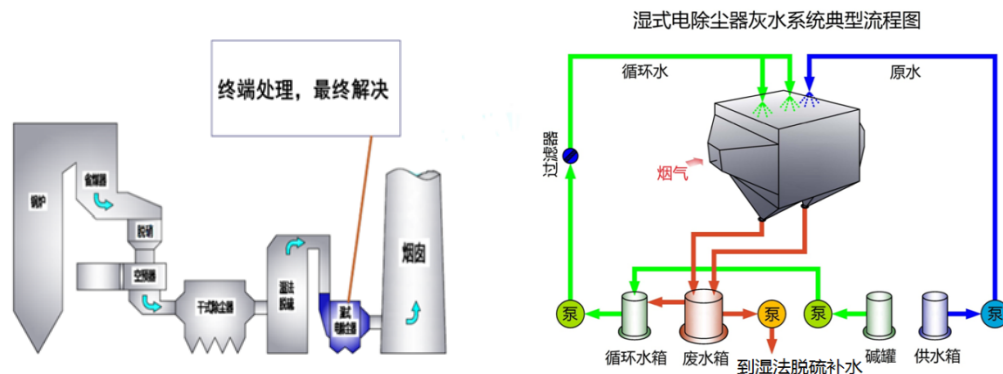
终端处理，最终解决

锅炉

省煤器

脱硝

空预器

干式除尘器

湿法脱硫

湿式电除尘器

烟囱

湿式电除尘器灰水系统典型流程图

循环水

原水

过滤器

烟气

泵

循环水箱

废水箱

泵

泵

碱罐

供水箱

泵

到湿法脱硫补水